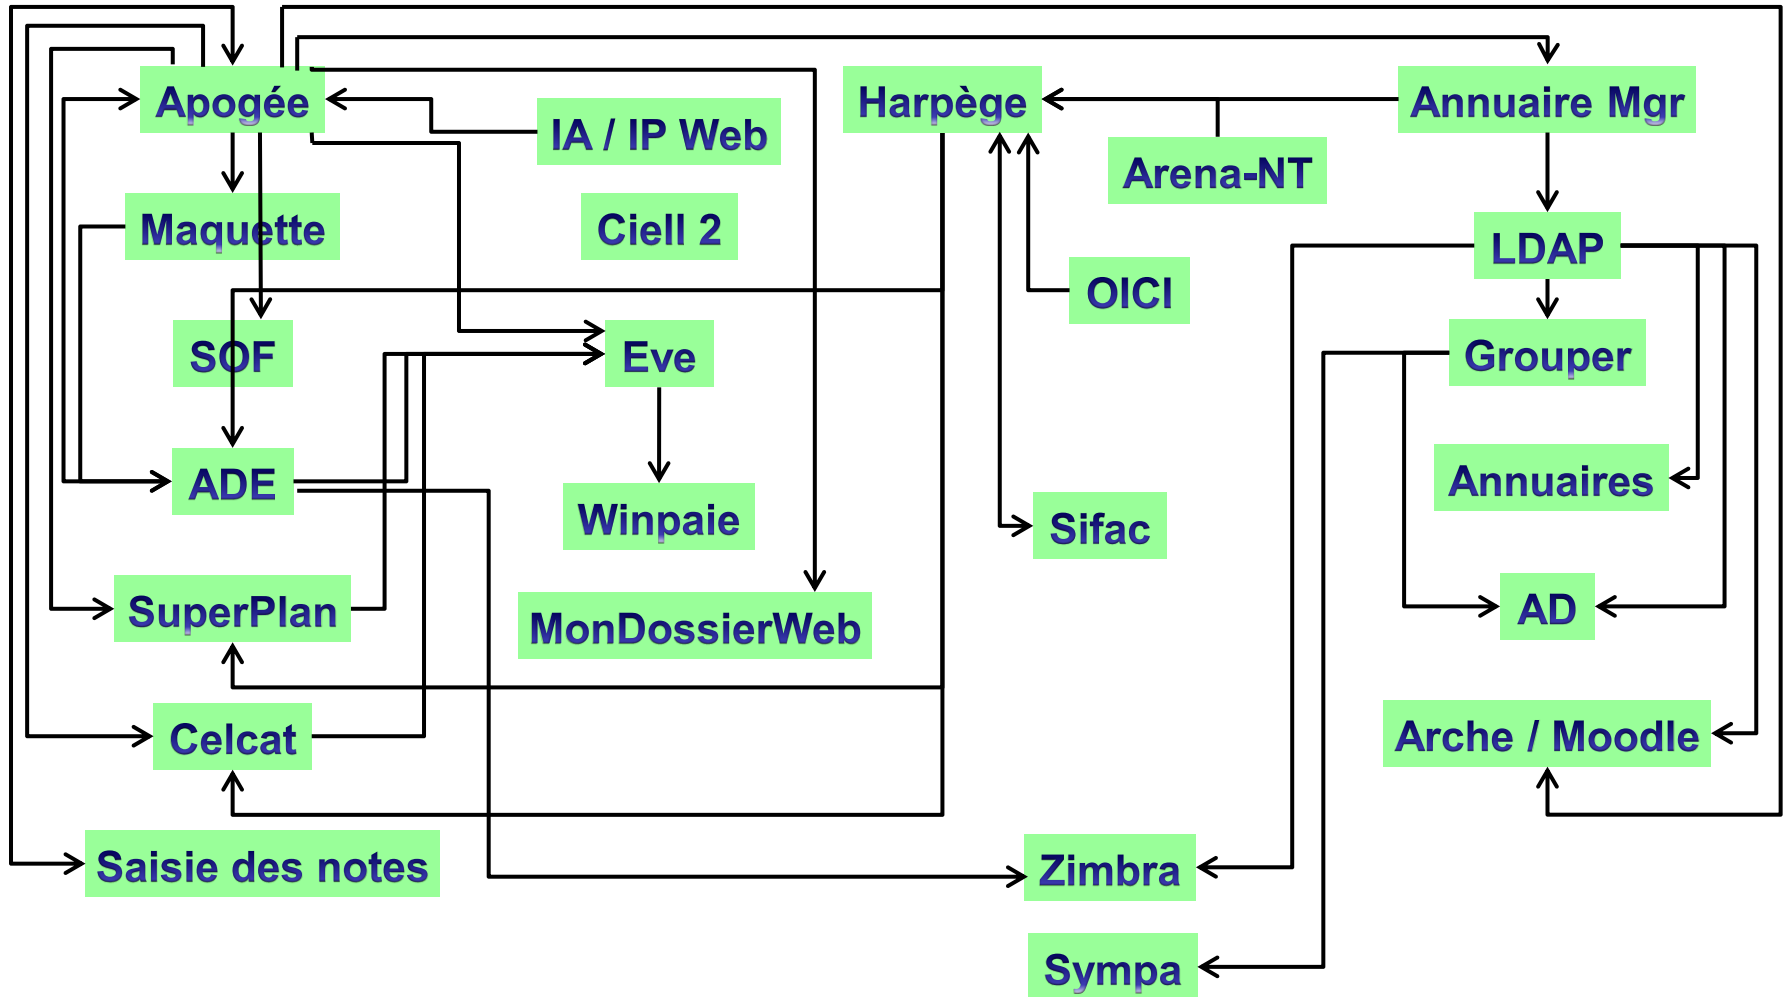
Apogée

IA / IP Web

Harpège

Annuaire Mgr

Arena-NT

Maquette

Ciell 2

LDAP

OICI

SOF

Eve

Grouper

ADE

Winpaie

Annuaires

Sifac

SuperPlan

MonDossierWeb

AD

Celcat

Arche / Moodle

Saisie des notes

Zimbra

Sympa